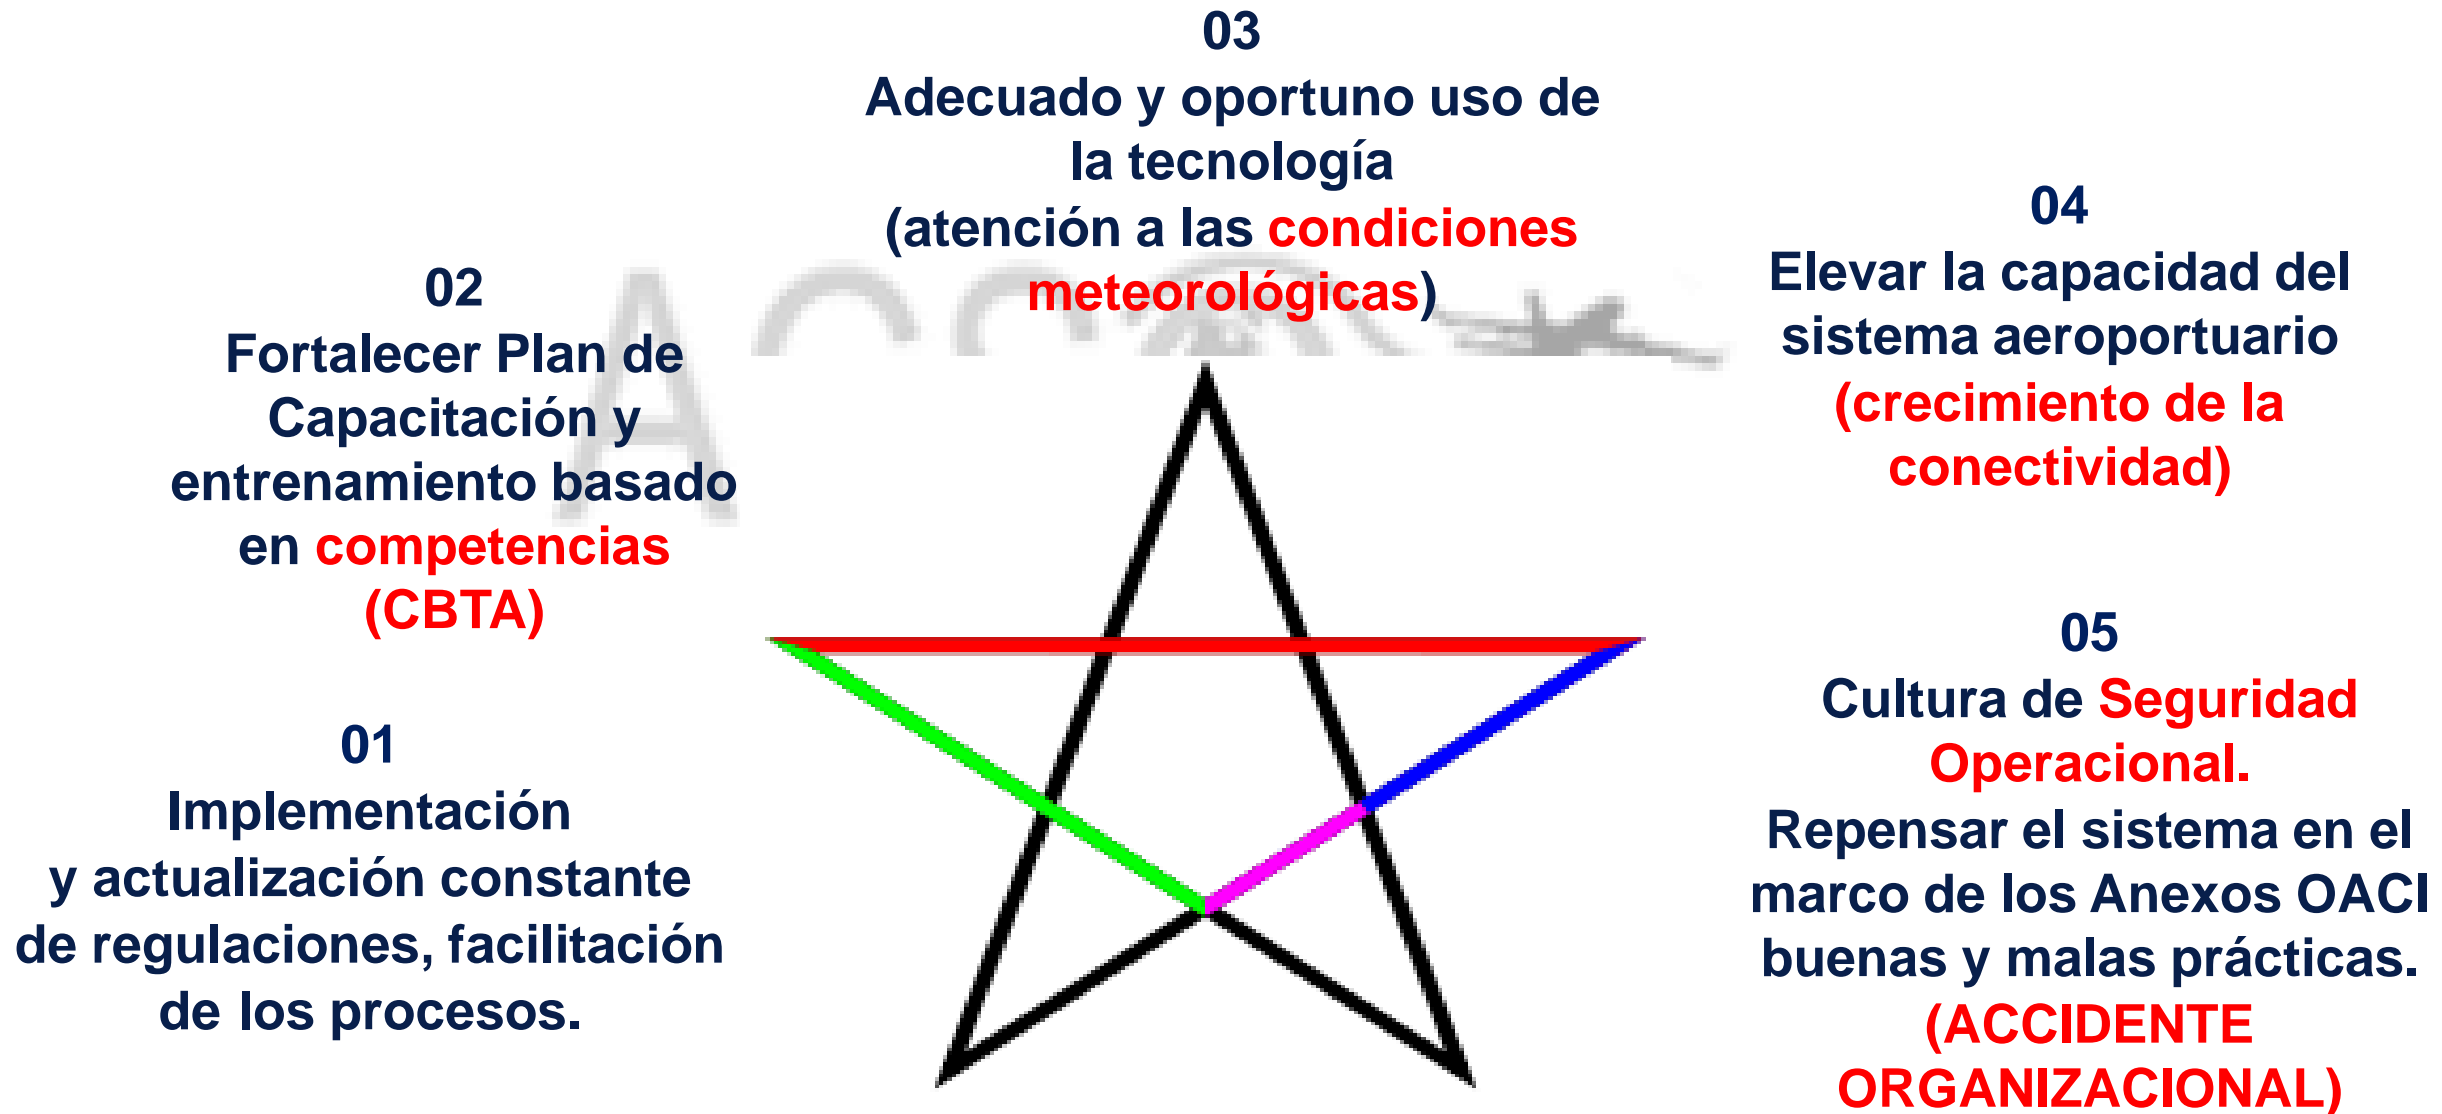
03
Adecuado y oportuno uso de la tecnología
(atención a las condiciones meteorológicas)

04
Elevar la capacidad del sistema aeroportuario
(crecimiento de la conectividad)

02
Fortalecer Plan de Capacitación y entrenamiento basado en competencias
(CBTA)

01
Implementación
y actualización constante de regulaciones, facilitación de los procesos.

05
Cultura de Seguridad Operacional.
Repensar el sistema en el marco de los Anexos OACI buenas y malas prácticas.
(ACCIDENTE ORGANIZACIONAL)